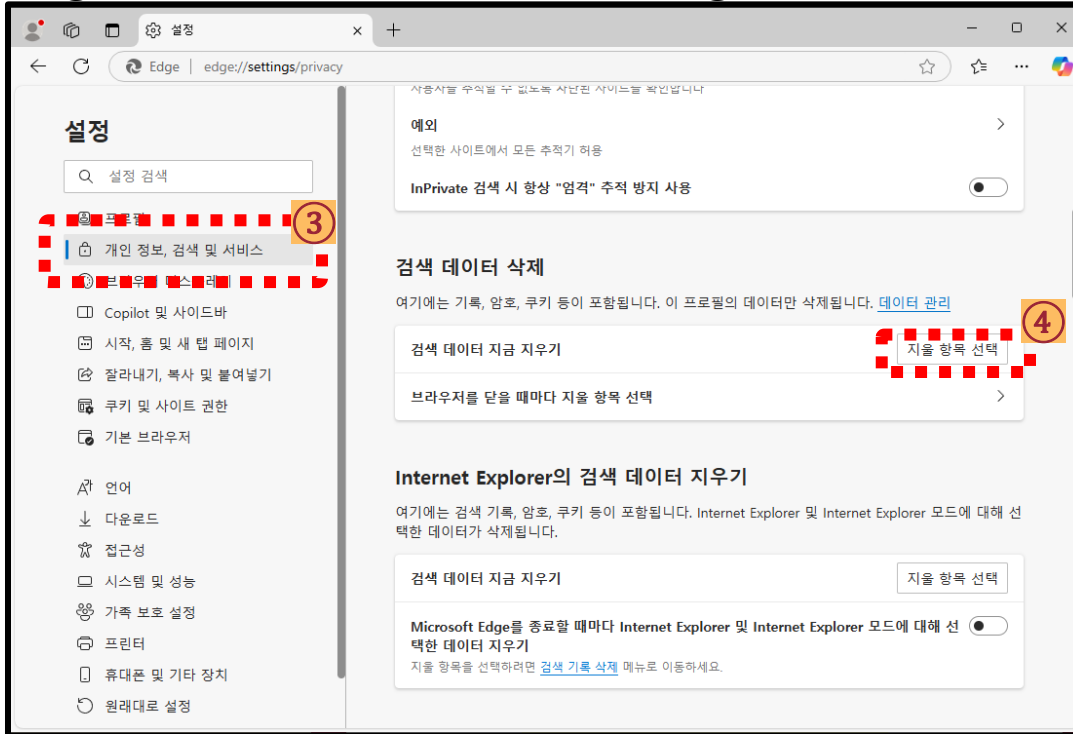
설정

Edge | edge://settings/privacy

설정

설정 검색

프로필

③

개인 정보, 검색 및 서비스

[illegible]

Copilot 및 사이드바

시작, 홈 및 새 탭 페이지

잘라내기, 복사 및 붙여넣기

쿠키 및 사이트 권한

기본 브라우저

언어

다운로드

접근성

시스템 및 성능

가족 보호 설정

프린터

휴대폰 및 기타 장치

원래대로 설정

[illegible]

예외

선택한 사이트에서 모든 추적기 허용

InPrivate 검색 시 항상 "엄격" 추적 방지 사용

검색 데이터 삭제

여기에는 기록, 암호, 쿠키 등이 포함됩니다. 이 프로필의 데이터만 삭제됩니다. 데이터 관리

④

검색 데이터 지금 지우기

지울 항목 선택

브라우저를 닫을 때마다 지울 항목 선택

Internet Explorer의 검색 데이터 지우기

여기에는 검색 기록, 암호, 쿠키 등이 포함됩니다. Internet Explorer 및 Internet Explorer 모드에 대해 선택한 데이터가 삭제됩니다.

검색 데이터 지금 지우기

지울 항목 선택

Microsoft Edge를 종료할 때마다 Internet Explorer 및 Internet Explorer 모드에 대해 선택한 데이터 지우기

지울 항목을 선택하려면 검색 기록 삭제 메뉴로 이동하세요.